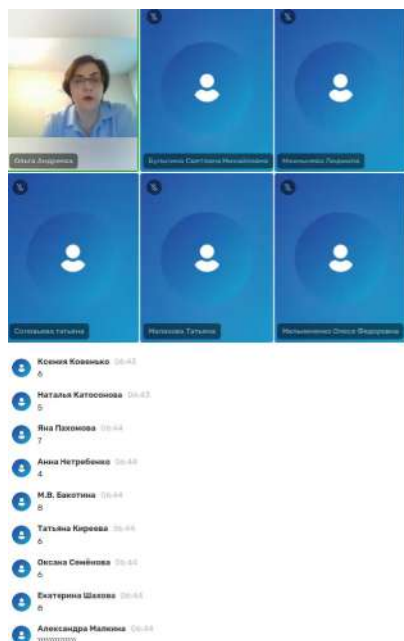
Ольга Андреева

Булычева Светлана Михайловна

Мельникова Людмила

Соловьева татьяна

Малахова Татьяна

Мельниченко Олеся Федоровна

Ксения Коваенко 06:43
6

Наталья Катосонова 06:43
5

Яна Пахомова 06:44
7

Анна Нетребенко 06:44
4

М.В. Бакотина 06:44
8

Татьяна Киреева 06:44
6

Оксана Семёнова 06:44
6

Екатерина Шахова 06:44
8

Александра Малкина 06:44
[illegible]